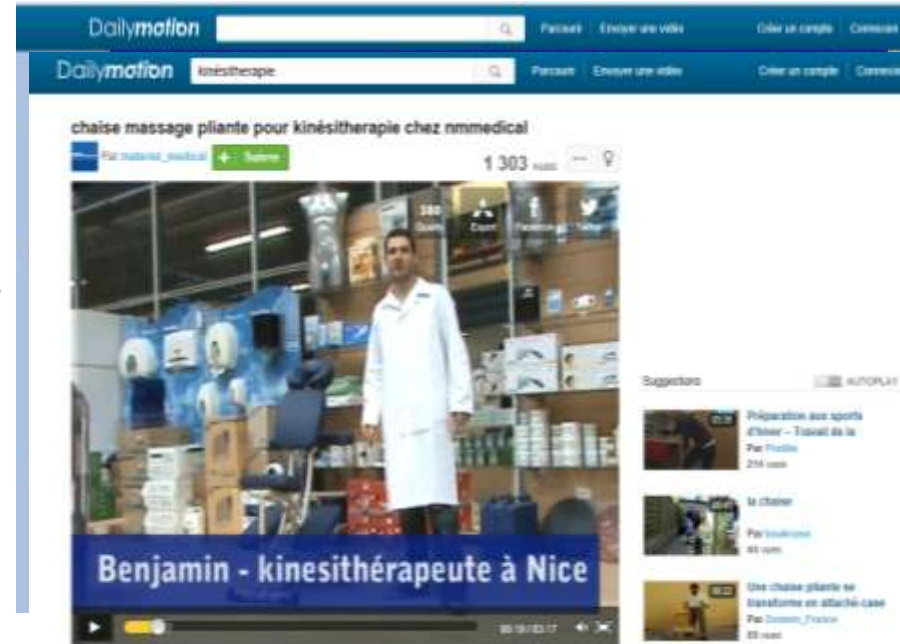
Dailymotion Parcourir Envoyer une vidéo Créer un compte Connexion

Dailymotion kinésitherapie Parcourir Envoyer une vidéo Créer un compte Connexion

chaise massage pliante pour kinésitherapie chez nmmedical

Par materiel_medical + S'abonner

1 303 vues

Benjamin - kinesithérapeute à Nice

00:09 / 03:17

Suggestions AUTOPLAY

Préparation aux sports d'hiver – Travail de la
Par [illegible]
216 vues

la chaise
Par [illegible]
44 vues

Une chaise pliante se transforme en attaché-case
Par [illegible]_France
65 vues